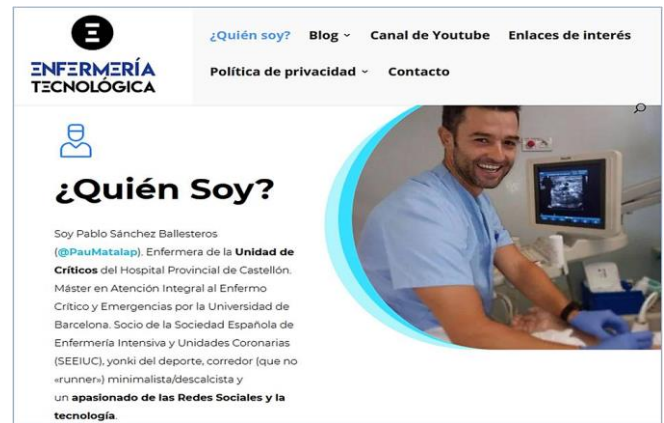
E

ENFERMERÍA TECNOLÓGICA

¿Quién soy? Blog ˅ Canal de Youtube Enlaces de interés

Política de privacidad ˅ Contacto

¿Quién Soy?

Soy Pablo Sánchez Ballesteros (@PauMatalap), Enfermera de la Unidad de Críticos del Hospital Provincial de Castellón. Máster en Atención Integral al Enfermo Crítico y Emergencias por la Universidad de Barcelona. Socio de la Sociedad Española de Enfermería Intensiva y Unidades Coronarias (SEEIUC), yonki del deporte, corredor (que no «runner») minimalista/descalcista y un apasionado de las Redes Sociales y la tecnología.